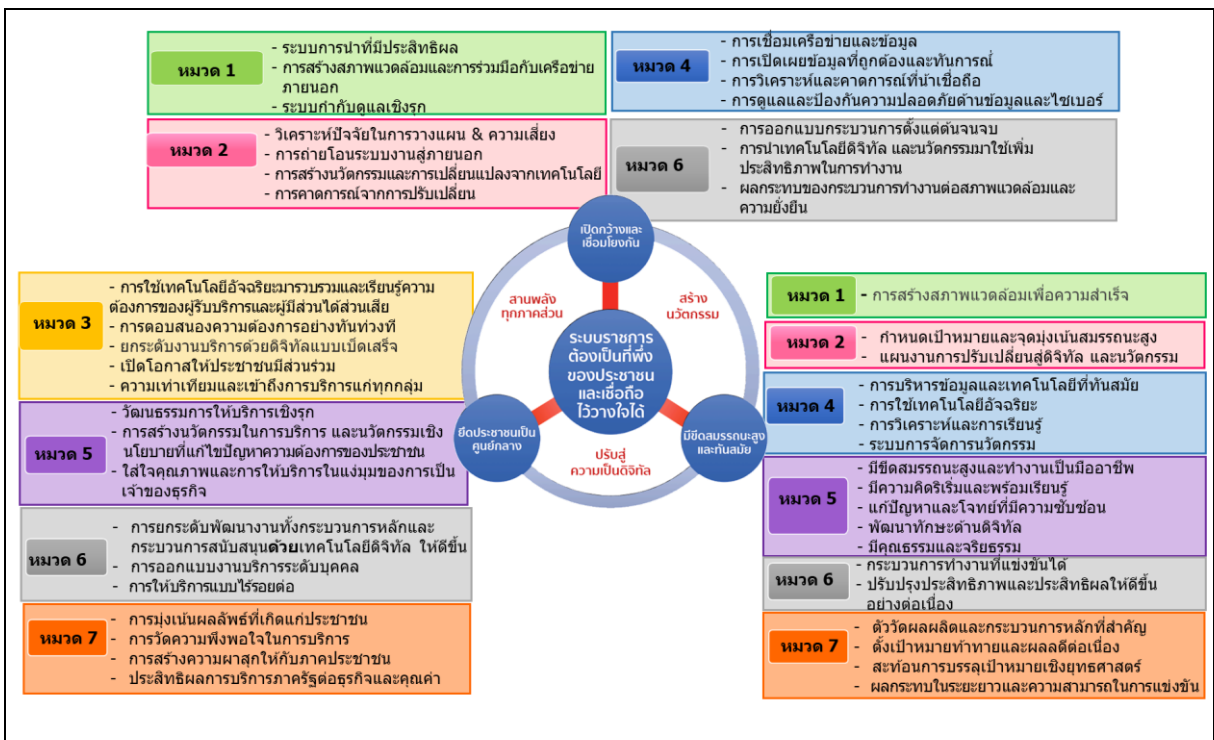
หมวด 1
- ระบบการนำที่มีประสิทธิผล
- การสร้างสภาพแวดล้อมและการร่วมมือกับเครือข่ายภายนอก
- ระบบกำกับดูแลเชิงรุก

หมวด 4
- การเชื่อมเครือข่ายและข้อมูล
- การเปิดเผยข้อมูลที่ถูกต้องและทันการณ์
- การวิเคราะห์และคาดการณ์ที่น่าเชื่อถือ
- การดูแลและป้องกันความปลอดภัยด้านข้อมูลและไซเบอร์

หมวด 2
- วิเคราะห์ปัจจัยในการวางแผน & ความเสี่ยง
- การถ่ายโอนระบบงานสู่ภายนอก
- การสร้างนวัตกรรมและการเปลี่ยนแปลงจากเทคโนโลยี
- การคาดการณ์จากการปรับเปลี่ยน

หมวด 6
- การออกแบบกระบวนการตั้งแต่ต้นจนจบ
- การนำเทคโนโลยีดิจิทัล และนวัตกรรมมาใช้เพิ่มประสิทธิภาพในการทำงาน
- ผลกระทบของกระบวนการทำงานต่อสภาพแวดล้อมและความยั่งยืน

เปิดกว้างและเชื่อมโยงกัน

สานพลังทุกภาคส่วน

สร้างนวัตกรรม

ระบบราชการต้องเป็นที่พึ่งของประชาชนและเชื่อถือไว้วางใจได้

ยึดประชาชนเป็นศูนย์กลาง

ปรับสู่ความเป็นดิจิทัล

มีขีดสมรรถนะสูงและทันสมัย

หมวด 3
- การใช้เทคโนโลยีอัจฉริยะมารวบรวมและเรียนรู้ความต้องการของผู้รับบริการและผู้มีส่วนได้ส่วนเสีย
- การตอบสนองความต้องการอย่างทันท่วงที
- ยกระดับงานบริการด้วยดิจิทัลแบบเบ็ดเสร็จ
- เปิดโอกาสให้ประชาชนมีส่วนร่วม
- ความเท่าเทียมและเข้าถึงการบริการแก่ทุกกลุ่ม

หมวด 5
- วัฒนธรรมการให้บริการเชิงรุก
- การสร้างนวัตกรรมในการบริการ และนวัตกรรมเชิงนโยบายที่แก้ไขปัญหาความต้องการของประชาชน
- ใส่ใจคุณภาพและการให้บริการในแง่มุมของการเป็นเจ้าของธุรกิจ

หมวด 6
- การยกระดับพัฒนางานทั้งกระบวนการหลักและกระบวนการสนับสนุนด้วยเทคโนโลยีดิจิทัล ให้ดีขึ้น
- การออกแบบงานบริการระดับบุคคล
- การให้บริการแบบไร้รอยต่อ

หมวด 7
- การมุ่งเน้นผลลัพธ์ที่เกิดแก่ประชาชน
- การวัดความพึงพอใจในการบริการ
- การสร้างความผาสุกให้กับภาคประชาชน
- ประสิทธิผลการบริการภาครัฐต่อธุรกิจและคุณค่า

หมวด 1
- การสร้างสภาพแวดล้อมเพื่อความสำเร็จ

หมวด 2
- กำหนดเป้าหมายและจุดมุ่งเน้นสมรรถนะสูง
- แผนงานการปรับเปลี่ยนสู่ดิจิทัล และนวัตกรรม

หมวด 4
- การบริหารข้อมูลและเทคโนโลยีที่ทันสมัย
- การใช้เทคโนโลยีอัจฉริยะ
- การวิเคราะห์และการเรียนรู้
- ระบบการจัดการนวัตกรรม

หมวด 5
- มีขีดสมรรถนะสูงและทำงานเป็นมืออาชีพ
- มีความคิดริเริ่มและพร้อมเรียนรู้
- แก้ปัญหาและโจทย์ที่มีความซับซ้อน
- พัฒนาทักษะด้านดิจิทัล
- มีคุณธรรมและจริยธรรม

หมวด 6
- กระบวนการทำงานที่แข่งขันได้
- ปรับปรุงประสิทธิภาพและประสิทธิผลให้ดีขึ้นอย่างต่อเนื่อง

หมวด 7
- ตัวชี้วัดผลผลิตและกระบวนการหลักที่สำคัญ
- ตั้งเป้าหมายท้าทายและผลลัพธ์ดีต่อเนื่อง
- สะท้อนการบรรลุเป้าหมายเชิงยุทธศาสตร์
- ผลกระทบในระยะยาวและความสามารถในการแข่งขัน